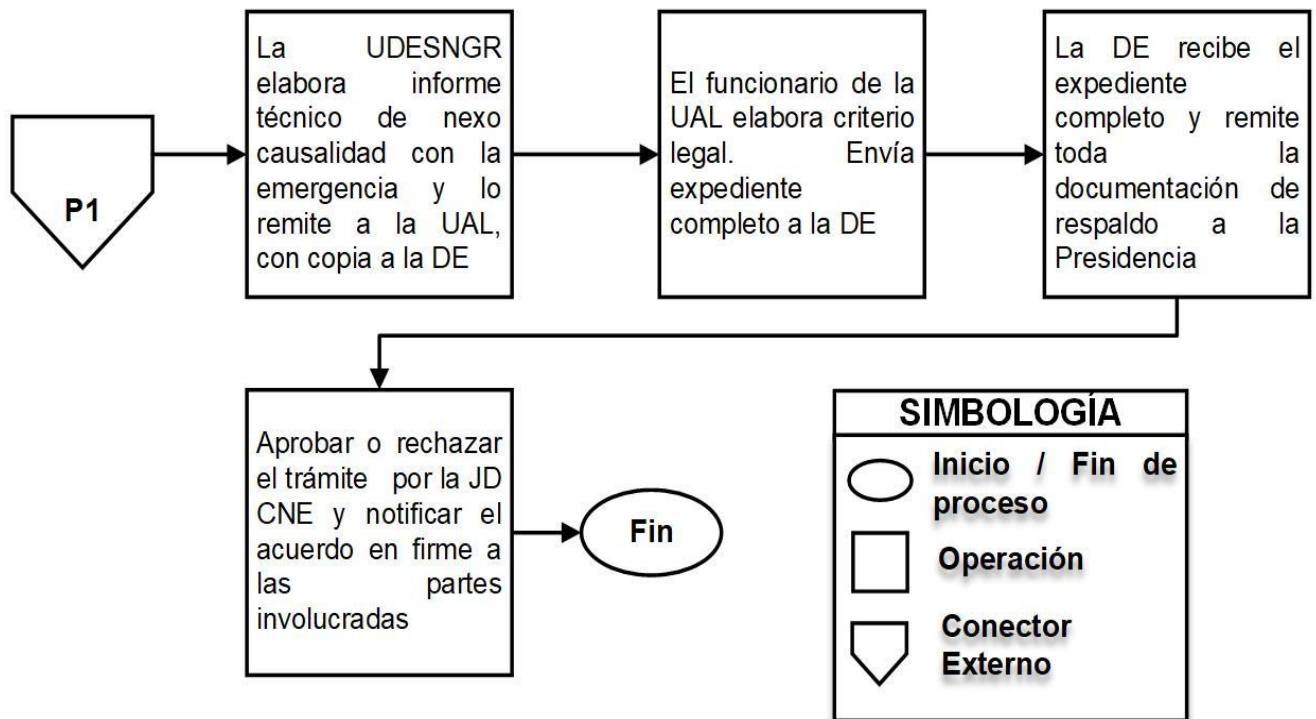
P1

La UDESNGR elabora informe técnico de nexo causalidad con la emergencia y lo remite a la UAL, con copia a la DE

El funcionario de la UAL elabora criterio legal. Envía expediente completo a la DE

La DE recibe el expediente completo y remite toda la documentación de respaldo a la Presidencia

Aprobar o rechazar el trámite por la JD CNE y notificar el acuerdo en firme a las partes involucradas

Fin

SIMBOLOGÍA

Inicio / Fin de proceso

Operación

Conector Externo